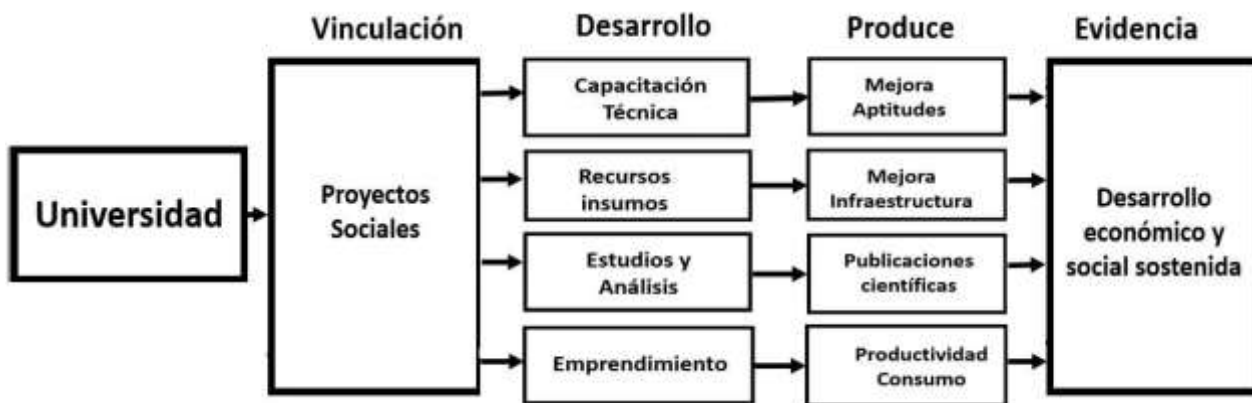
Vinculación

Desarrollo

Produce

Evidencia

Universidad

Proyectos Sociales

Capacitación Técnica

Recursos insumos

Estudios y Análisis

Emprendimiento

Mejora Aptitudes

Mejora Infraestructura

Publicaciones científicas

Productividad Consumo

Desarrollo económico y social sostenida